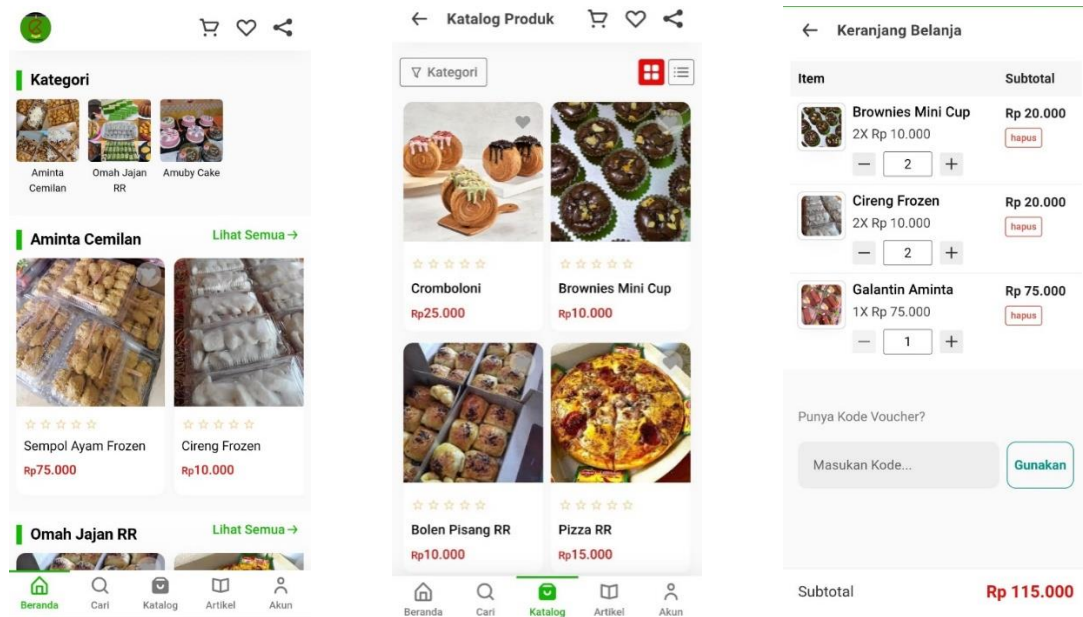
Kategori

Aminta Cemilan

Omah Jajan RR

Amuby Cake

Aminta Cemilan

Lihat Semua →

Sempol Ayam Frozen

Rp75.000

Cireng Frozen

Rp10.000

Omah Jajan RR

Lihat Semua →

Beranda

Cari

Katalog

Artikel

Akun

← Katalog Produk

Kategori

Cromboloni

Rp25.000

Brownies Mini Cup

Rp10.000

Bolen Pisang RR

Rp10.000

Pizza RR

Rp15.000

Beranda

Cari

Katalog

Artikel

Akun

← Keranjang Belanja

| Item | Subtotal |
|---|---|
| Brownies Mini Cup 2X Rp 10.000 − 2 + | Rp 20.000 hapus |
| Cireng Frozen 2X Rp 10.000 − 2 + | Rp 20.000 hapus |
| Galantin Aminta 1X Rp 75.000 − 1 + | Rp 75.000 hapus |

Punya Kode Voucher?

Masukan Kode...

Gunakan

Subtotal

Rp 115.000